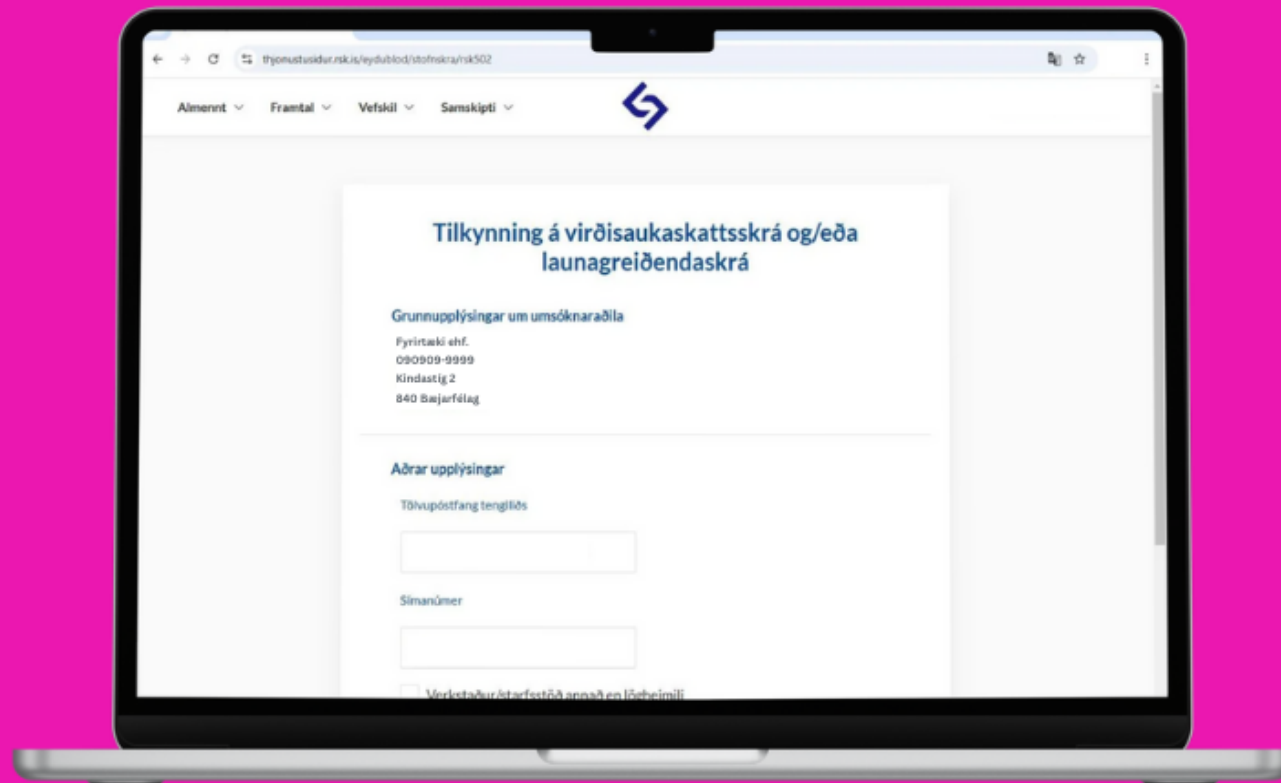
thjonustusidur.rsk.is/eydublod/stofnskra/rsk502

Almennt Framtal Vefskil Samskipti

Tilkynning á virðisaukaskattsskrá og/eða launagreiðendaskrá

Grunnupplýsingar um umsóknaraðila

Fyrirtæki ehf.
090909-9999
Kindastig 2
840 Bæjarfélag

Aðrar upplýsingar

Tölvupóstfang tengiliðs

Símanúmer

Verkstaður/starfsstöð annað en lögheimili